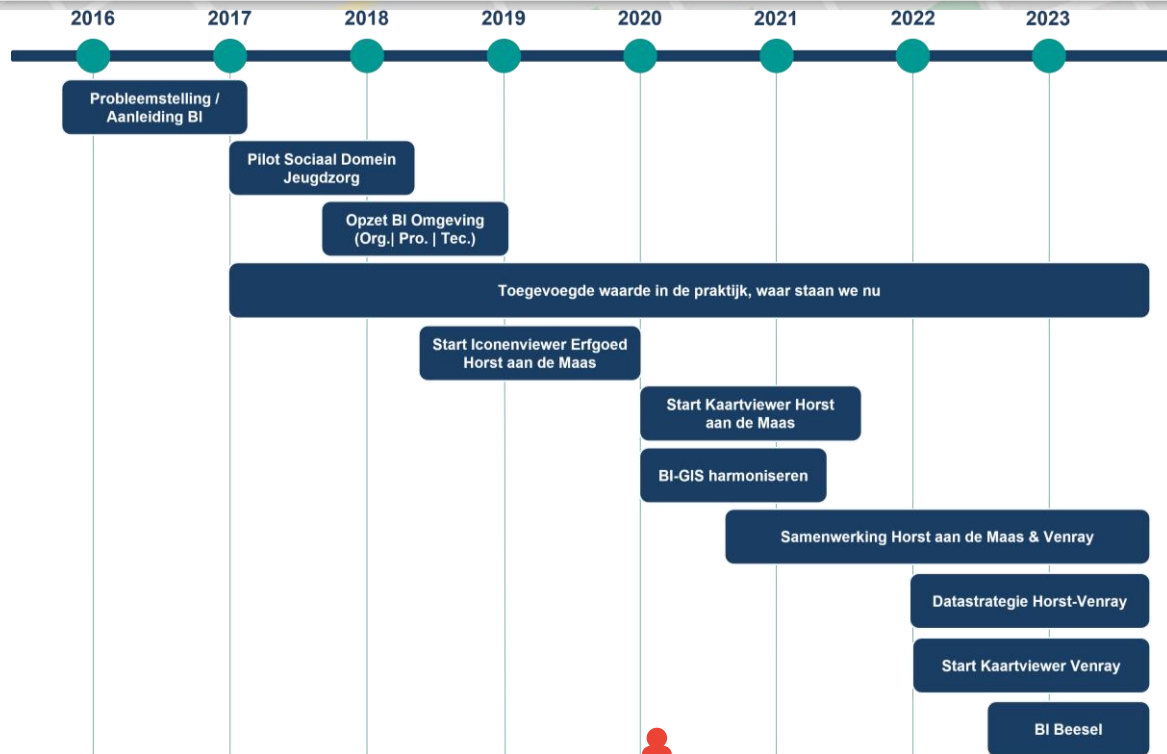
2016
2017
2018
2019
2020
2021
2022
2023

Probleemstelling / Aanleiding BI

Pilot Sociaal Domein Jeugdzorg

Opzet BI Omgeving (Org.| Pro. | Tec.)

Toegevoegde waarde in de praktijk, waar staan we nu

Start Iconenviewer Erfgoed Horst aan de Maas

Start Kaartviewer Horst aan de Maas

BI-GIS harmoniseren

Samenwerking Horst aan de Maas & Venray

Datastrategie Horst-Venray

Start Kaartviewer Venray

BI Beesel